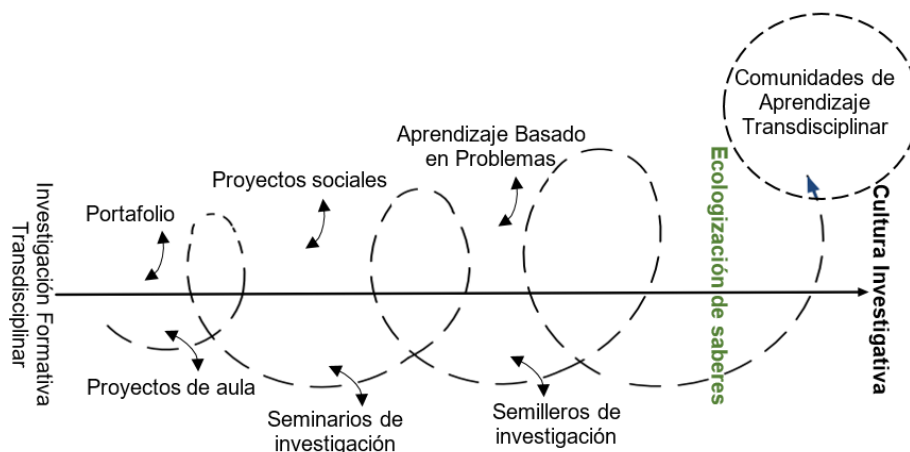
Investigación Formativa Transdisciplinar

Portafolio

Proyectos sociales

Aprendizaje Basado en Problemas

Comunidades de Aprendizaje Transdisciplinar

Ecologización de saberes

Cultura Investigativa

Proyectos de aula

Seminarios de investigación

Semilleros de investigación